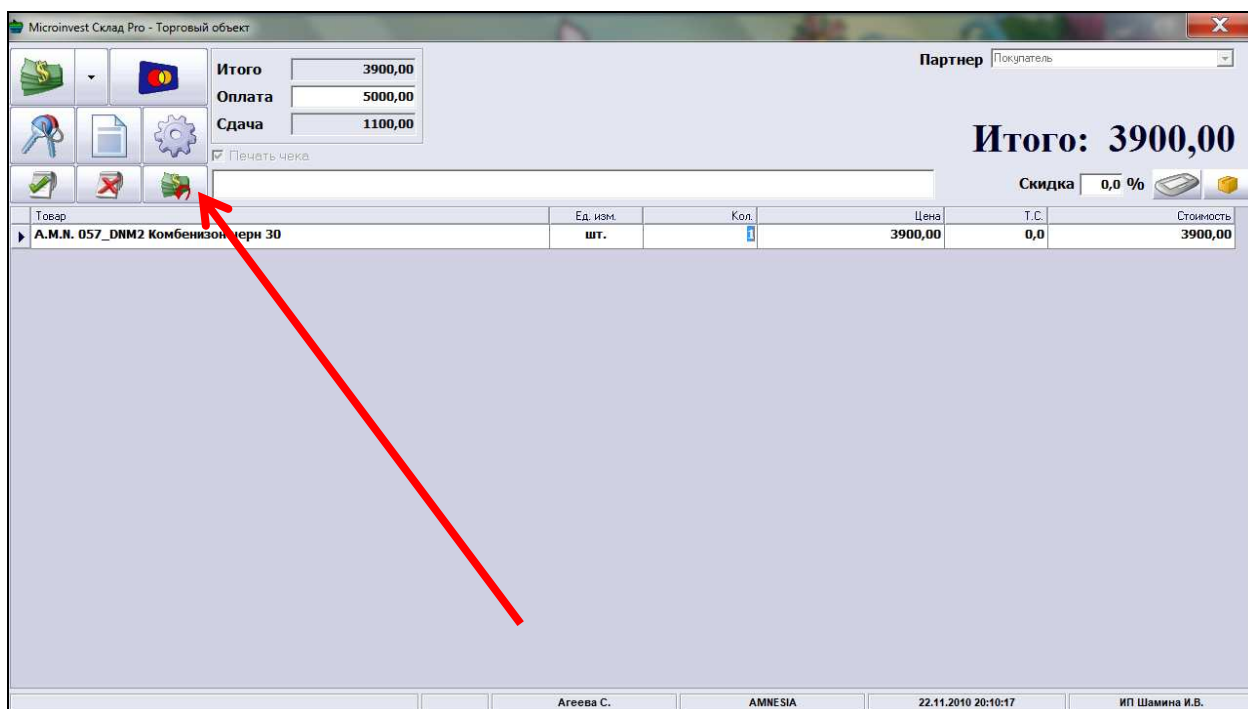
Microinvest Склад Pro - Торговый объект

Итого 3900,00
Оплата 5000,00
Сдача 1100,00
Печать чека

Партнер Покупатель

Итого: 3900,00

Скидка 0,0 %

| Товар | Ед. изм. | Кол. | Цена | Т.С. | Стоимость |
|---|---|---|---|---|---|
| A.M.N. 057_DNM2 Комбенизон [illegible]ерн 30 | шт. | 1 | 3900,00 | 0,0 | 3900,00 |

Агеева С. AMNESIA 22.11.2010 20:10:17 ИП Шамина И.В.